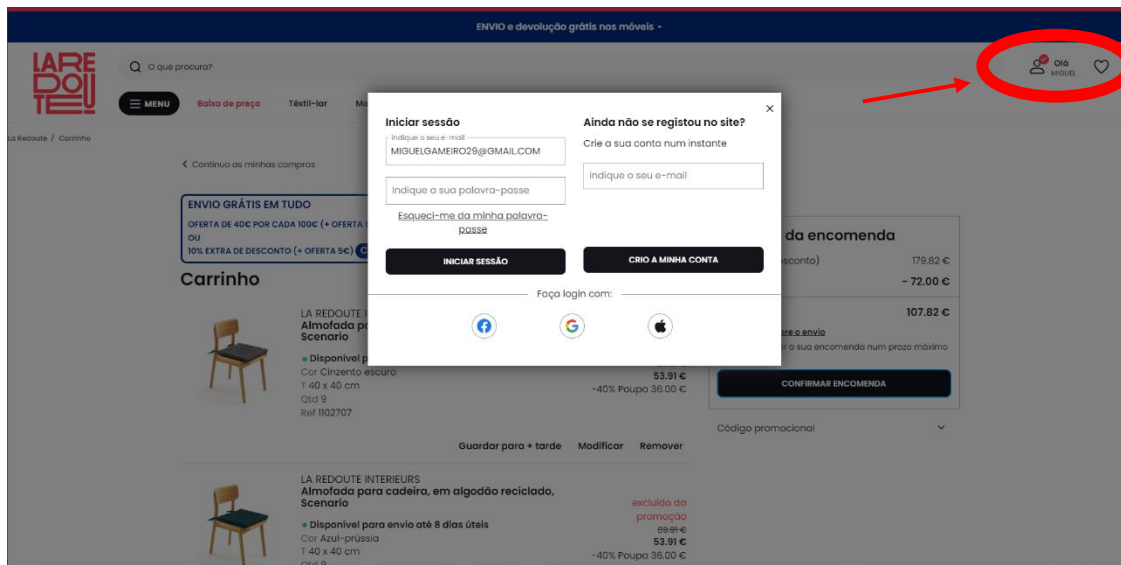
ENVIO e devolução grátis nos móveis ›

LA RE DOU TE

O que procura?

Olá
MIGUEL

MENU
Baixa de preço
Têxtil-lar
Mo

La Redoute / Carrinho

‹ Continuo as minhas compras

ENVIO GRÁTIS EM TUDO
OFERTA DE 40€ POR CADA 100€ (+ OFERTA
OU
10% EXTRA DE DESCONTO (+ OFERTA 5€)

Carrinho

LA REDOUTE I
Almofada pa
Scenario
● Disponível p
Cor Cinzento escuro
T 40 x 40 cm
Qtd 9
Ref 1102707

53.91 €
-40% Poupa 36.00 €

Guardar para + tarde
Modificar
Remover

LA REDOUTE INTERIEURS
Almofada para cadeira, em algodão reciclado, Scenario
● Disponível para envio até 8 dias úteis
Cor Azul-prússia
T 40 x 40 cm
Qtd 9

excluído da promoção
89.91 €
53.91 €
-40% Poupa 36.00 €

da encomenda
sconto)
179.82 €
- 72.00 €
107.82 €
re o envio
r a sua encomenda num prazo máximo
CONFIRMAR ENCOMENDA
Código promocional

Iniciar sessão
Indique o seu e-mail
MIGUELGAMEIRO29@GMAIL.COM
Indique a sua palavra-passe
Esqueci-me da minha palavra-passe
INICIAR SESSÃO

Ainda não se registou no site?
Crie a sua conta num instante
indique o seu e-mail
CRIO A MINHA CONTA

Faça login com: